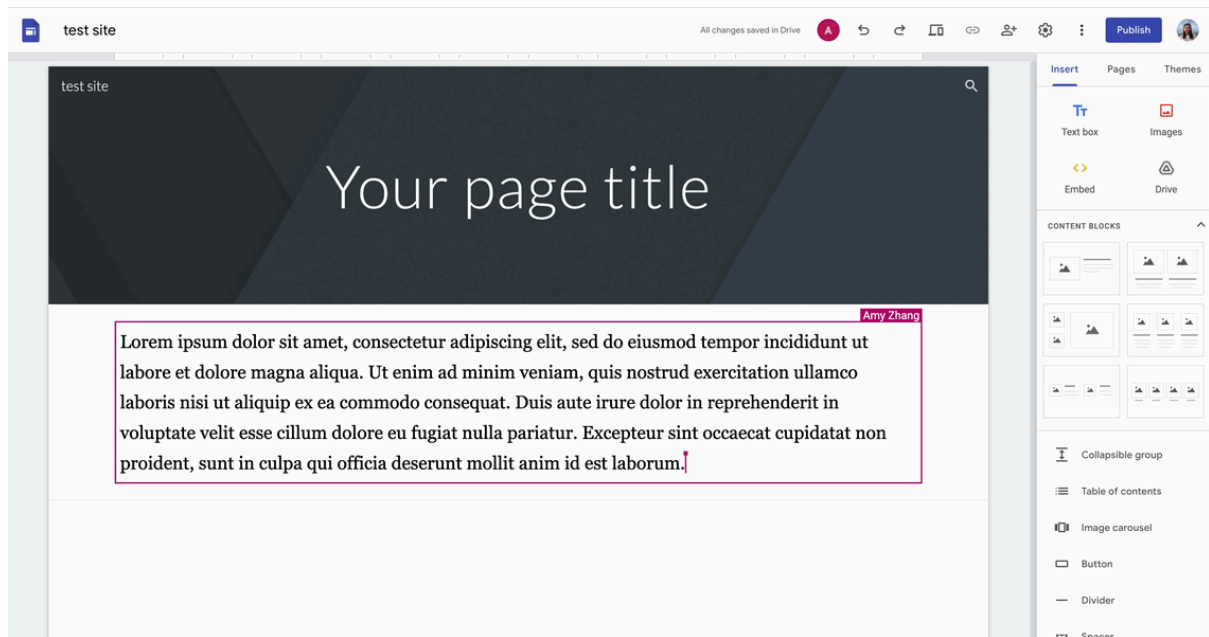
test site

All changes saved in Drive

A

Publish

test site

Your page title

Amy Zhang

Lorem ipsum dolor sit amet, consectetur adipiscing elit, sed do eiusmod tempor incididunt ut labore et dolore magna aliqua. Ut enim ad minim veniam, quis nostrud exercitation ullamco laboris nisi ut aliquip ex ea commodo consequat. Duis aute irure dolor in reprehenderit in voluptate velit esse cillum dolore eu fugiat nulla pariatur. Excepteur sint occaecat cupidatat non proident, sunt in culpa qui officia deserunt mollit anim id est laborum.

Insert

Pages

Themes

Text box

Images

Embed

Drive

CONTENT BLOCKS

Collapsible group

Table of contents

Image carousel

Button

Divider

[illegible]